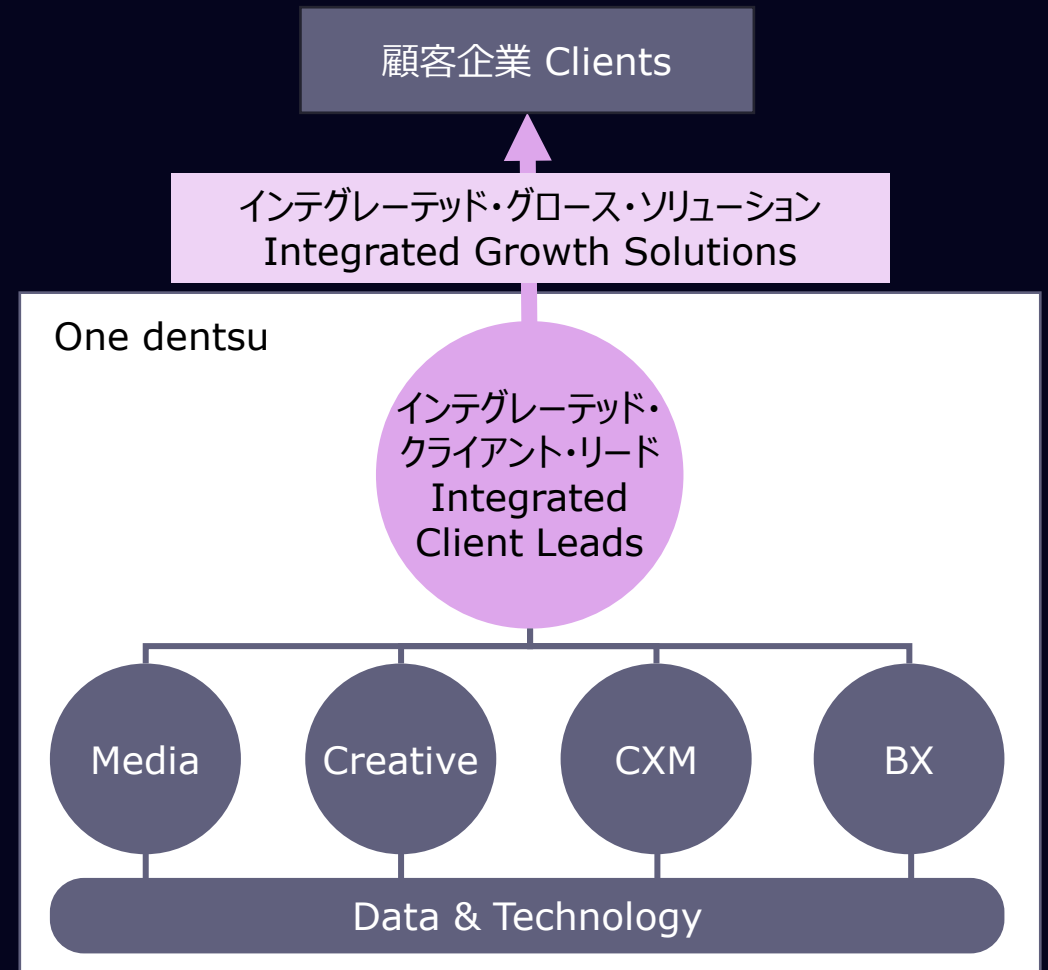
顧客企業 Clients

インテグレーテッド・グロース・ソリューション
Integrated Growth Solutions

One dentsu

インテグレーテッド・
クライアント・リード
Integrated
Client Leads

Media

Creative

CXM

BX

Data & Technology